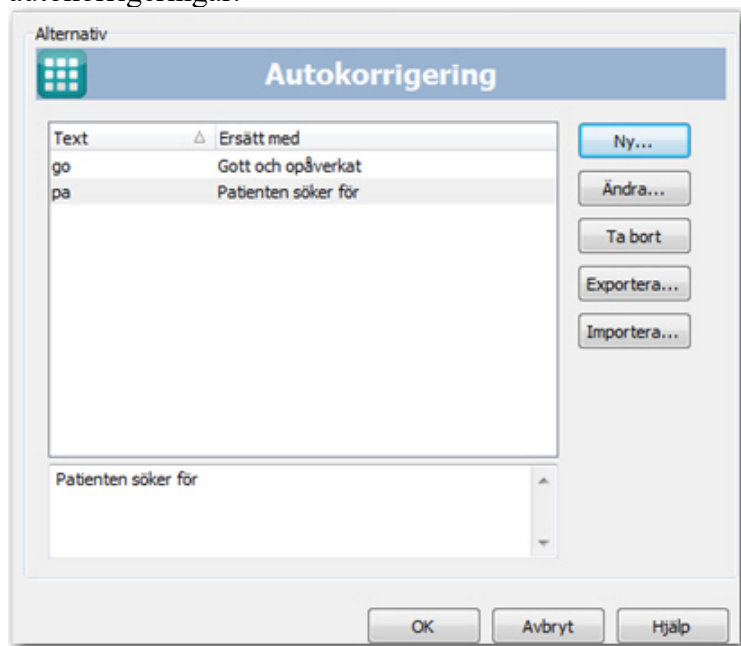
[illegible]

Alternativ

Autokorrigering

| Text | Ersätt med |
|---|---|
| go | Gott och opåverkat |
| pa | Patienten söker för |

Ny...

Ändra...

Ta bort

Exportera...

Importera...

Patienten söker för

OK

Avbryt

Hjälp